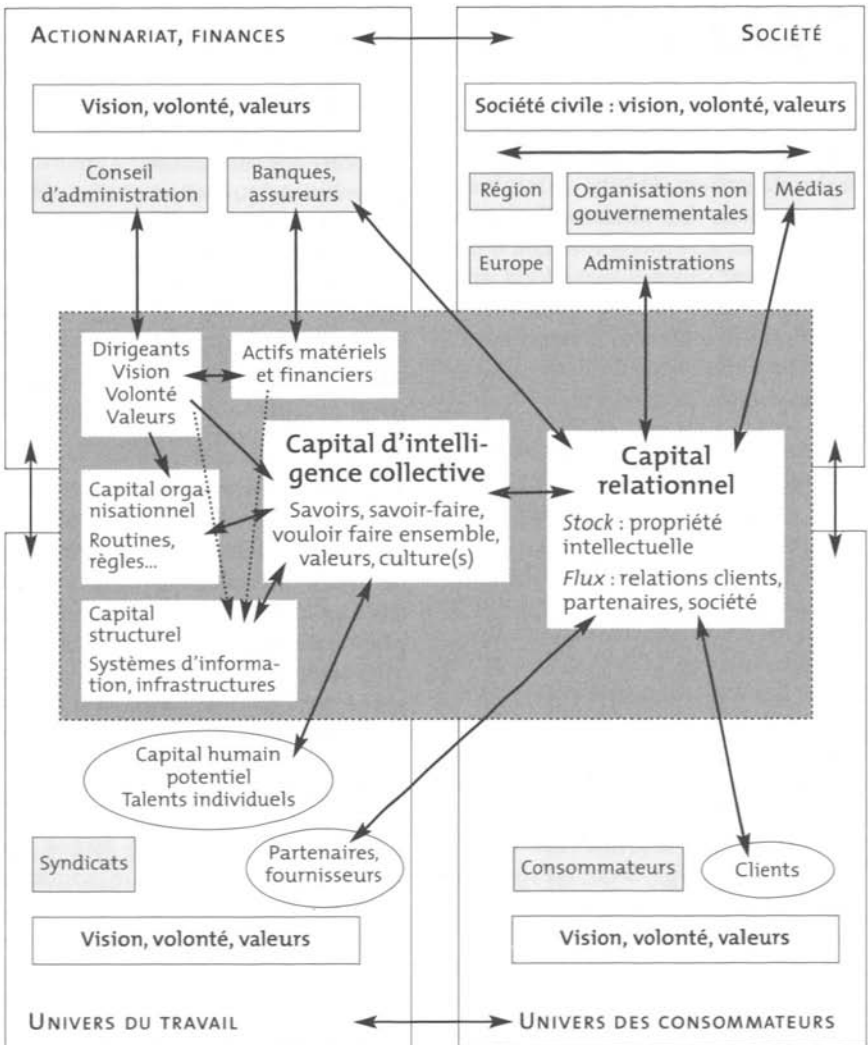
ACTIONNARIAT, FINANCES

SOCIÉTÉ

Vision, volonté, valeurs

Société civile : vision, volonté, valeurs

Conseil d'administration

Banques, assureurs

Région

Organisations non gouvernementales

Médias

Europe

Administrations

Dirigeants
Vision
Volonté
Valeurs

Actifs matériels et financiers

Capital d'intelligence collective

Savoirs, savoir-faire, vouloir faire ensemble, valeurs, culture(s)

Capital relationnel

*Stock* : propriété intellectuelle

*Flux* : relations clients, partenaires, société

Capital organisationnel

Routines, règles...

Capital structurel

Systèmes d'information, infrastructures

Capital humain potentiel
Talents individuels

Syndicats

Partenaires, fournisseurs

Consommateurs

Clients

Vision, volonté, valeurs

Vision, volonté, valeurs

UNIVERS DU TRAVAIL

UNIVERS DES CONSOMMATEURS